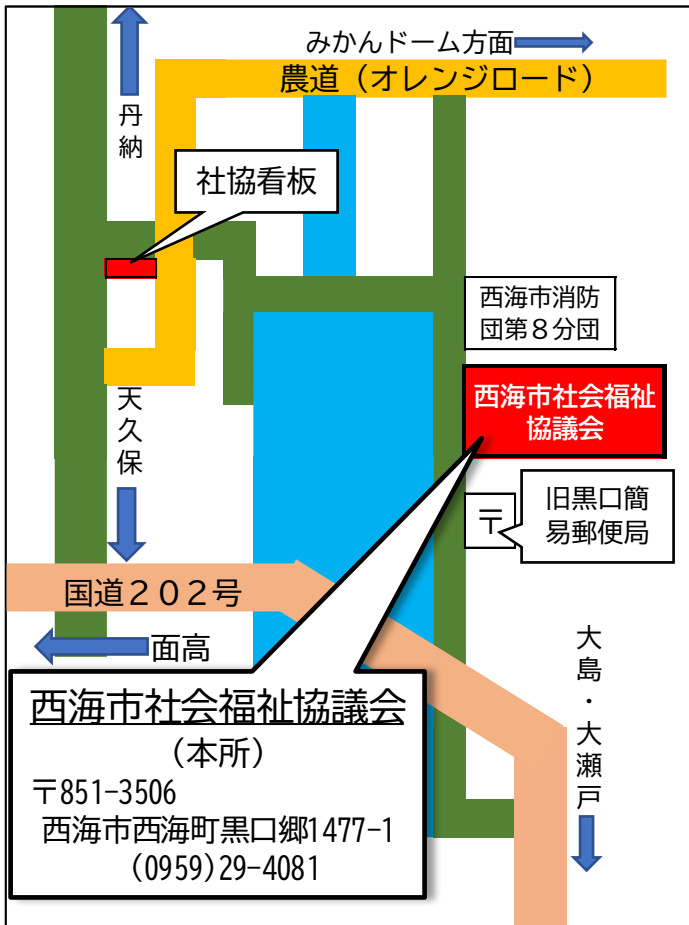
みかんドーム方面

農道（オレンジロード）

丹納

社協看板

西海市消防団第８分団

西海市社会福祉協議会

天久保

〒

旧黒口簡易郵便局

国道２０２号

面高

大島・大瀬戸

西海市社会福祉協議会
（本所）
〒851-3506
西海市西海町黒口郷1477-1
(0959)29-4081